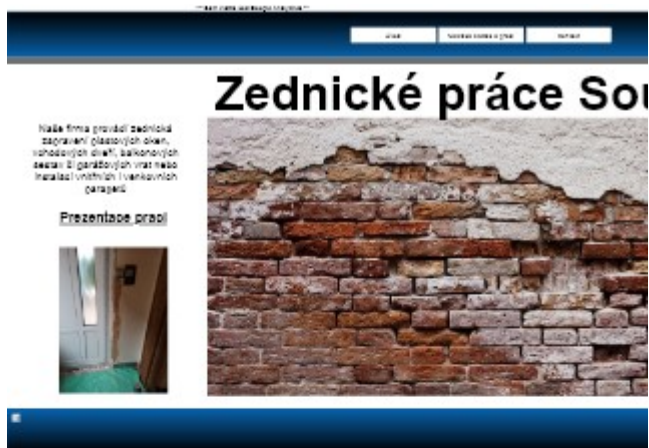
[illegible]

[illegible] | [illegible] | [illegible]

Zednické práce Sou

Naše firma provádí zednické zapravení plastových oken, vchodových dveří, balkonových sestav či garážových vrat nebo instalaci vnitřních i venkovních garáží

Prezentace prací